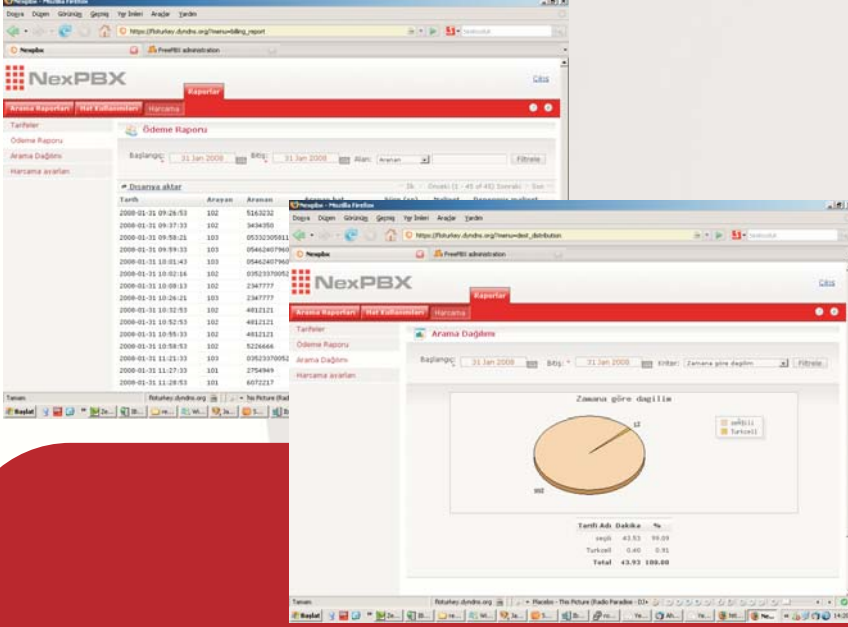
Nexpbx - Mozilla Firefox
Dosya Düzen Görünüm Geçmiş Yer İmleri Araçlar Yardım
https://fisturkey.dyndns.org/?menu=billing_report
Nexpbx FreePBX administration
NexPBX
Çıkış
Raporlar
Arama Raporları Hat Kullanımları Harcama
Tarifeler
Ödeme Raporu
Arama Dağılımı
Harcama ayarları
Ödeme Raporu
Başlangıç: 31 Jan 2008 Bitiş: 31 Jan 2008 Alan: Aranan Filtrele
Dosyaya aktar

| Tarih | Arayan | Aranan |
|---|---|---|
| 2008-01-31 09:26:53 | 102 | 5163232 |
| 2008-01-31 09:37:33 | 102 | 3434350 |
| 2008-01-31 09:58:21 | 103 | 05332305811 |
| 2008-01-31 09:59:33 | 103 | 05462407960 |
| 2008-01-31 10:01:43 | 103 | 05462407960 |
| 2008-01-31 10:02:16 | 102 | 03523370052 |
| 2008-01-31 10:09:13 | 102 | 2347777 |
| 2008-01-31 10:26:21 | 103 | 2347777 |
| 2008-01-31 10:32:53 | 102 | 4812121 |
| 2008-01-31 10:52:53 | 102 | 4812121 |
| 2008-01-31 10:55:33 | 102 | 4812121 |
| 2008-01-31 10:58:53 | 102 | 5226666 |
| 2008-01-31 11:21:33 | 103 | 03523370052 |
| 2008-01-31 11:27:33 | 101 | 2754969 |
| 2008-01-31 11:28:53 | 101 | 6072217 |

Tamam
Başlat

Nexpbx - Mozilla Firefox
Dosya Düzen Görünüm Geçmiş Yer İmleri Araçlar Yardım
https://fisturkey.dyndns.org/?menu=dest_distribution
Nexpbx FreePBX administration
NexPBX
Çıkış
Raporlar
Arama Raporları Hat Kullanımları Harcama
Tarifeler
Ödeme Raporu
Arama Dağılımı
Harcama ayarları
Arama Dağılımı
Başlangıç: 31 Jan 2008 Bitiş: 31 Jan 2008 Kriter: Zamana göre dagilim Filtrele
Zamana göre dagilim
sehiçi
Turkcell
12
988

| Tarifi Adı | Dakika | % |
|---|---|---|
| şehiçi | 43.53 | 99.09 |
| Turkcell | 0.40 | 0.91 |
| Total | 43.93 | 100.00 |

Tamam
fisturkey.dyndns.org
Placebo - This Picture (Radio Paradise - DJ-
Başlat